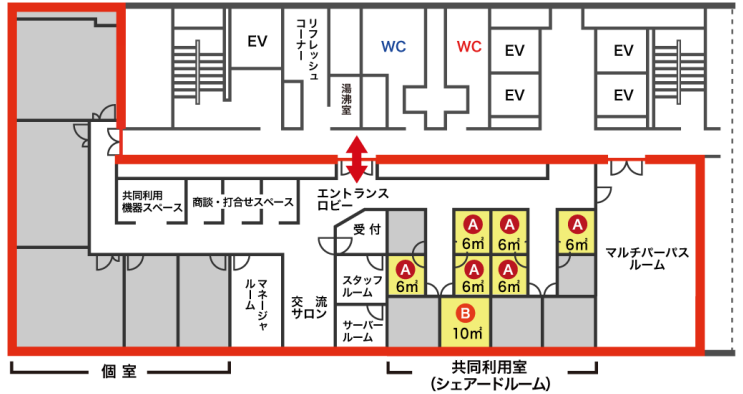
EV

リフレッシュコーナー

WC

WC

EV

EV

EV

EV

湯沸室

エントランスロビー

共同利用機器スペース

商談・打合せスペース

受付

A 6㎡

A 6㎡

A 6㎡

A 6㎡

A 6㎡

A 6㎡

A 6㎡

マルチパーパスルーム

スタッフルーム

マネージャールーム

交流サロン

サーバールーム

B 10㎡

個室

共同利用室
(シェアードルーム)